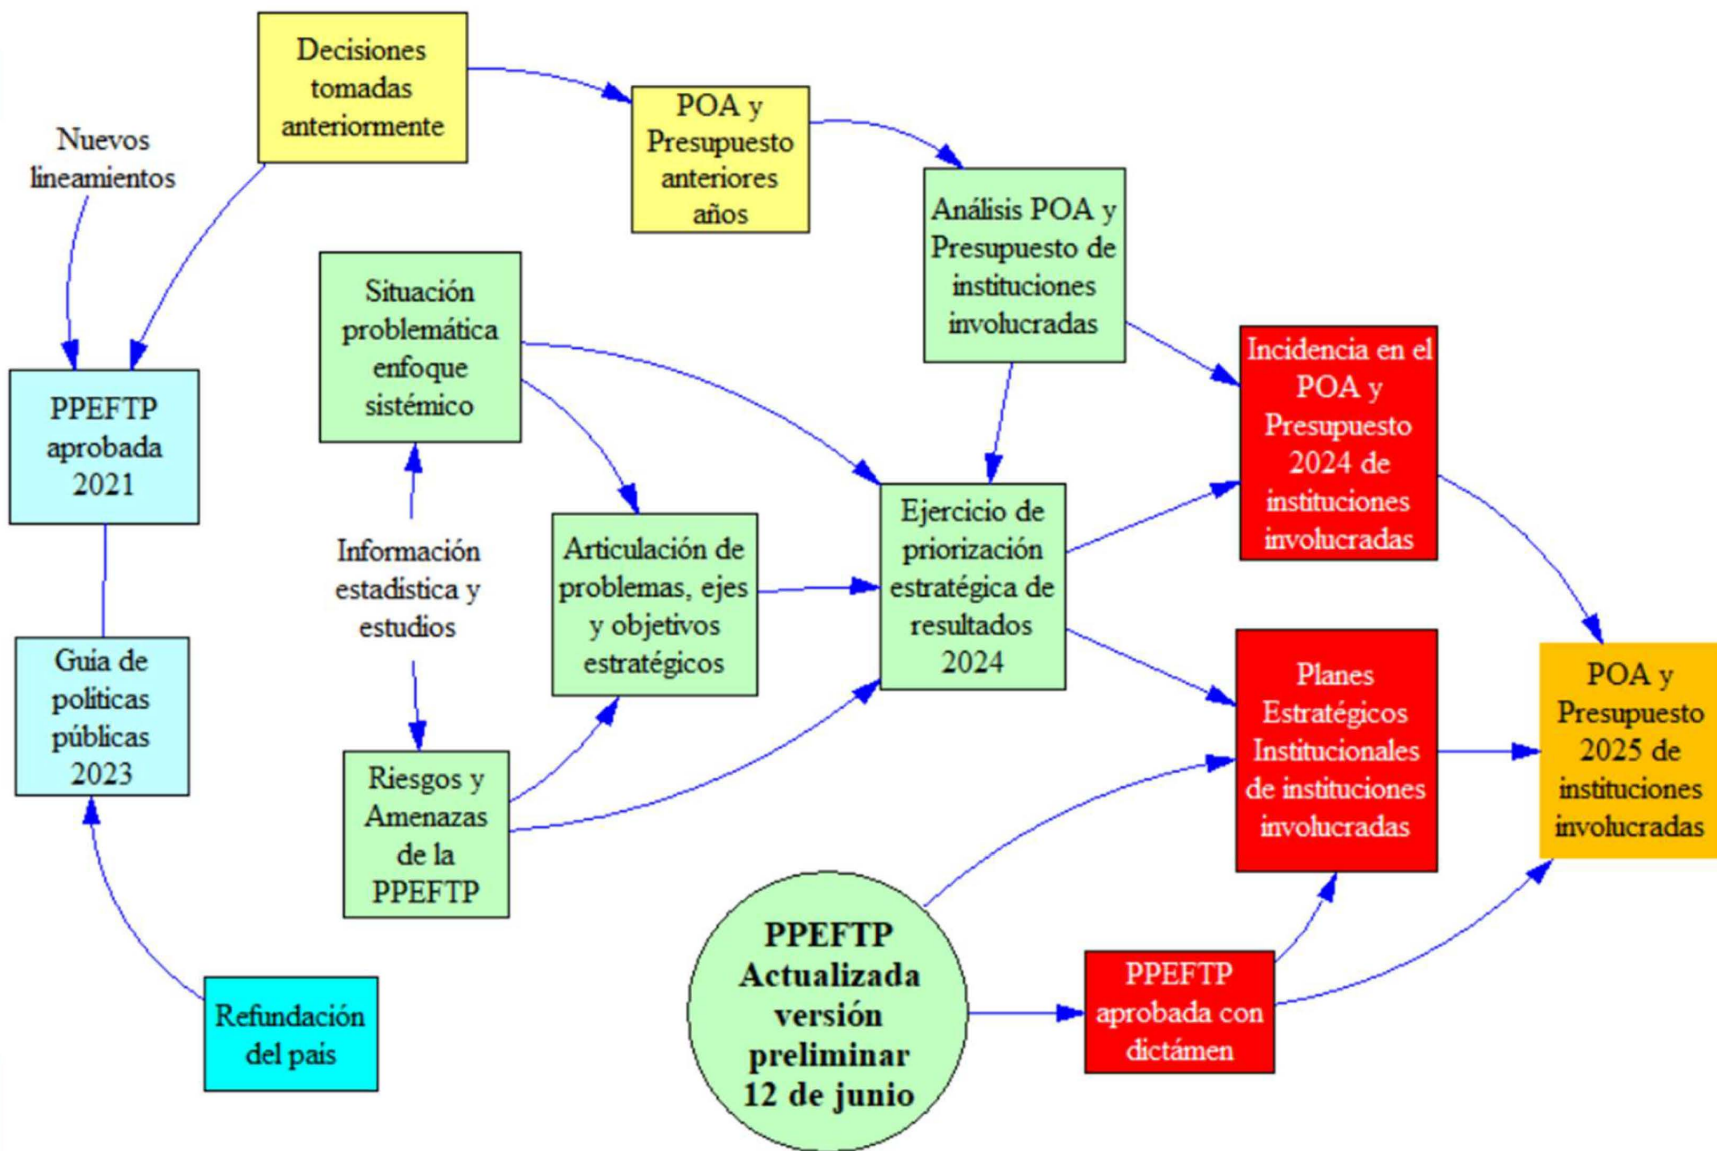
Decisiones tomadas anteriormente

Nuevos lineamientos

POA y Presupuesto anteriores años

Análisis POA y Presupuesto de instituciones involucradas

Situación problemática enfoque sistémico

PPEFTP aprobada 2021

Incidencia en el POA y Presupuesto 2024 de instituciones involucradas

Información estadística y estudios

Articulación de problemas, ejes y objetivos estratégicos

Ejercicio de priorización estratégica de resultados 2024

Guia de políticas públicas 2023

Planes Estratégicos Institucionales de instituciones involucradas

POA y Presupuesto 2025 de instituciones involucradas

Riesgos y Amenazas de la PPEFTP

PPEFTP Actualizada versión preliminar 12 de junio

PPEFTP aprobada con dictámen

Refundación del país